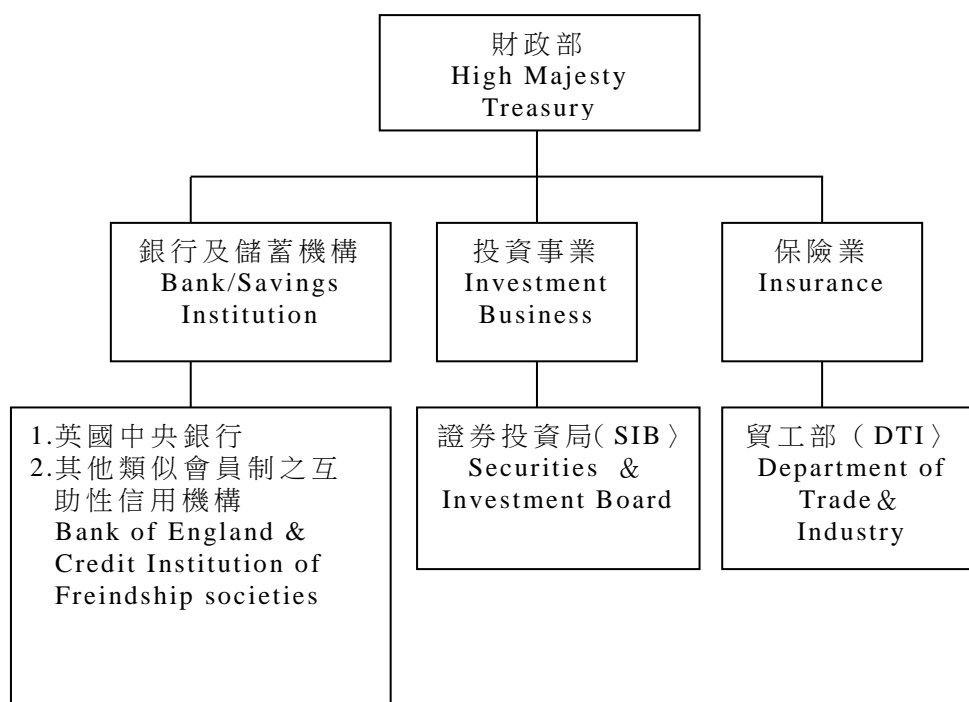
財政部
High Majesty Treasury

銀行及儲蓄機構
Bank/Savings Institution

投資事業
Investment Business

保險業
Insurance

1.英國中央銀行
2.其他類似會員制之互助性信用機構
Bank of England & Credit Institution of Freindship societies

證券投資局( SIB〉
Securities & Investment Board

貿工部（ DTI〉
Department of Trade & Industry